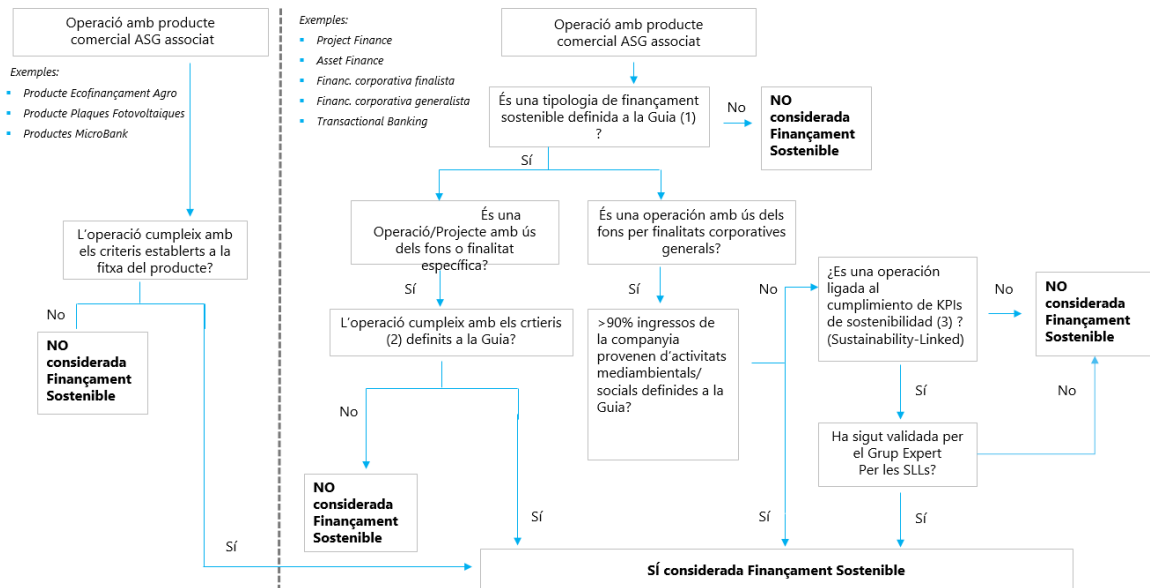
Operació amb producte comercial ASG associat

Exemples:
- Producte Ecofinançament Agro
- Producte Plaques Fotovoltaiques
- Productes MicroBank

L'operació cumpleix amb els criteris establerts a la fitxa del producte?

No

NO considerada Finançament Sostenible

Sí

Exemples:
- Project Finance
- Asset Finance
- Financ. corporativa finalista
- Financ. corporativa generalista
- Transactional Banking

Operació amb producte comercial ASG associat

És una tipologia de finançament sostenible definida a la Guia (1) ?

No

NO considerada Finançament Sostenible

Sí

És una Operació/Projecte amb ús dels fons o finalitat específica?

Sí

L'operació cumpleix amb els crtieris (2) definits a la Guia?

No

NO considerada Finançament Sostenible

Sí

És una operación amb ús dels fons per finalitats corporatives generals?

Sí

>90% ingressos de la companyia provenen d'activitats mediambientals/ socials definides a la Guia?

Sí

No

¿Es una operación ligada al cumplimiento de KPIs de sostenibilidad (3) ? (Sustainability-Linked)

No

NO considerada Finançament Sostenible

Sí

Ha sigut validada per el Grup Expert Per les SLLs?

No

Sí

SÍ considerada Finançament Sostenible